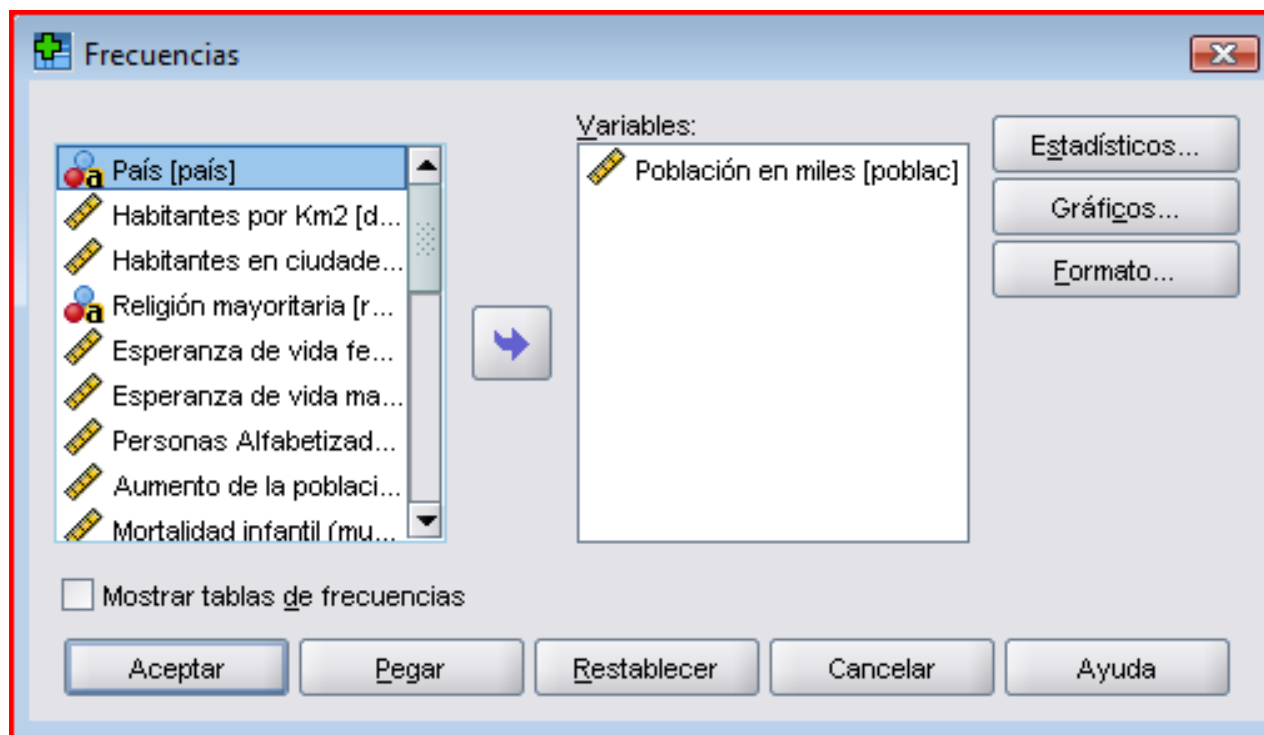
Frecuencias

País [país]
Habitantes por Km2 [d...
Habitantes en ciudade...
Religión mayoritaria [r...
Esperanza de vida fe...
Esperanza de vida ma...
Personas Alfabetizad...
Aumento de la poblaci...
Mortalidad infantil (mu...

Variables:
Población en miles [poblac]

Estadísticos...
Gráficos...
Formato...

Mostrar tablas de frecuencias

Aceptar
Pegar
Restablecer
Cancelar
Ayuda